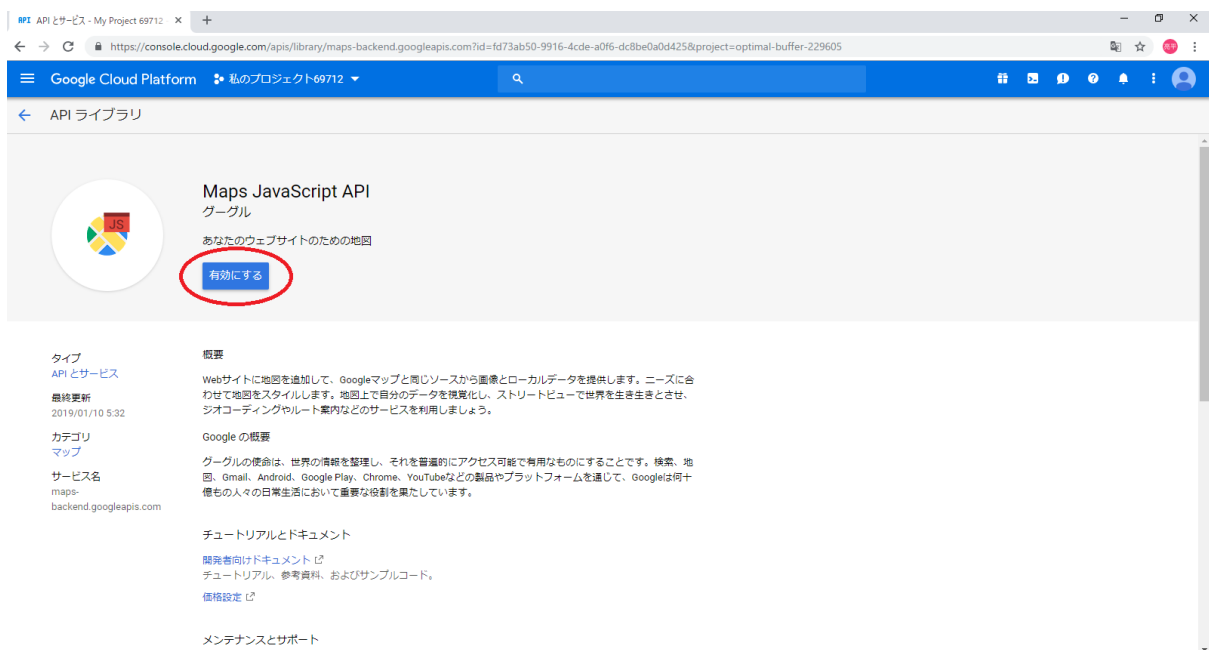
API API とサービス - My Project 69712 ×
+
https://console.cloud.google.com/apis/library/maps-backend.googleapis.com?id=fd73ab50-9916-4cde-a0f6-dc8be0a0d425&project=optimal-buffer-229605

Google Cloud Platform
私のプロジェクト69712

API ライブラリ

JS

Maps JavaScript API
グーグル
あなたのウェブサイトのための地図
有効にする

タイプ
API とサービス
最終更新
2019/01/10 5:32
カテゴリ
マップ
サービス名
maps-backend.googleapis.com

概要
Webサイトに地図を追加して、Googleマップと同じソースから画像とローカルデータを提供します。ニーズに合わせて地図をスタイルします。地図上で自分のデータを視覚化し、ストリートビューで世界を生き生きとさせ、ジオコーディングやルート案内などのサービスを利用しましょう。

Google の概要
グーグルの使命は、世界の情報を整理し、それを普遍的にアクセス可能で有用なものにすることです。検索、地図、Gmail、Android、Google Play、Chrome、YouTubeなどの製品やプラットフォームを通じて、Googleは何十億もの人々の日常生活において重要な役割を果たしています。

チュートリアルとドキュメント
開発者向けドキュメント
チュートリアル、参考資料、およびサンプルコード。
価格設定

メンテナンスとサポート